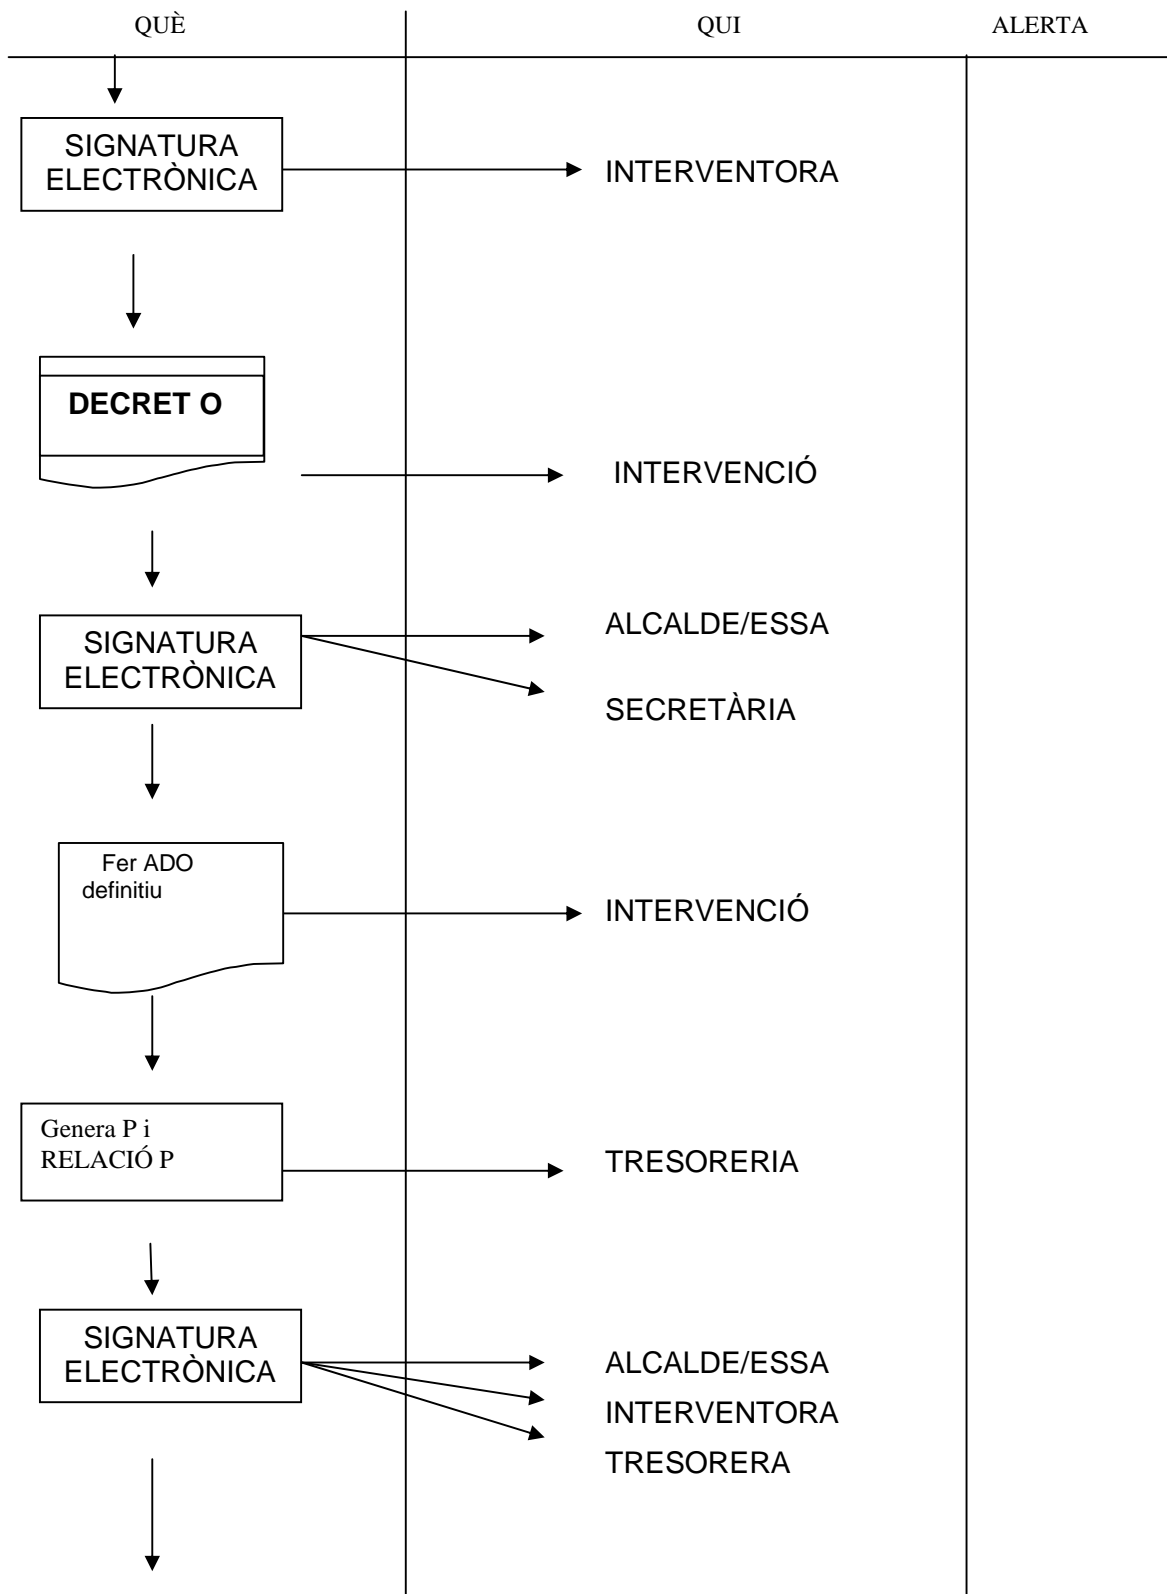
QUÈ

QUI

ALERTA

SIGNATURA ELECTRÒNICA

INTERVENTORA

DECRET O

INTERVENCIÓ

SIGNATURA ELECTRÒNICA

ALCALDE/ESSA

SECRETÀRIA

Fer ADO definitiu

INTERVENCIÓ

Genera P i RELACIÓ P

TRESORERIA

SIGNATURA ELECTRÒNICA

ALCALDE/ESSA

INTERVENTORA

TRESORERA